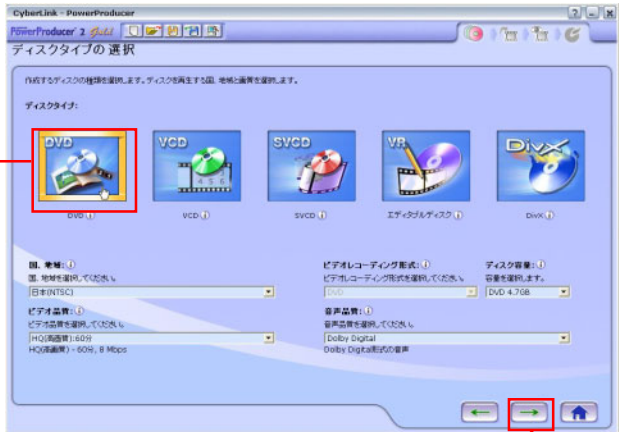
CyberLink - PowerProducer

PowerProducer 2 Gold

ディスクタイプの 選択

作成するディスクの種類を選択します。ディスクを再生する国、地域と画質を選択します。

ディスクタイプ:

DVD

VCD

SVCD

VR

DivX

DVD ⓘ

VCD ⓘ

SVCD ⓘ

エディタブルディスク ⓘ

DivX ⓘ

国、地域: ⓘ
国、地域を選択してください。
日本(NTSC)

ビデオレコーディング形式: ⓘ
ビデオレコーディング形式を選択してください。
DVD

ディスク容量: ⓘ
容量を選択します。
DVD 4.7GB

ビデオ品質: ⓘ
ビデオ品質を選択してください。
HQ(高画質):60分
HQ(高画質) - 60分, 8 Mbps

音声品質: ⓘ
音声品質を選択してください。
Dolby Digital
Dolby Digital形式の音声